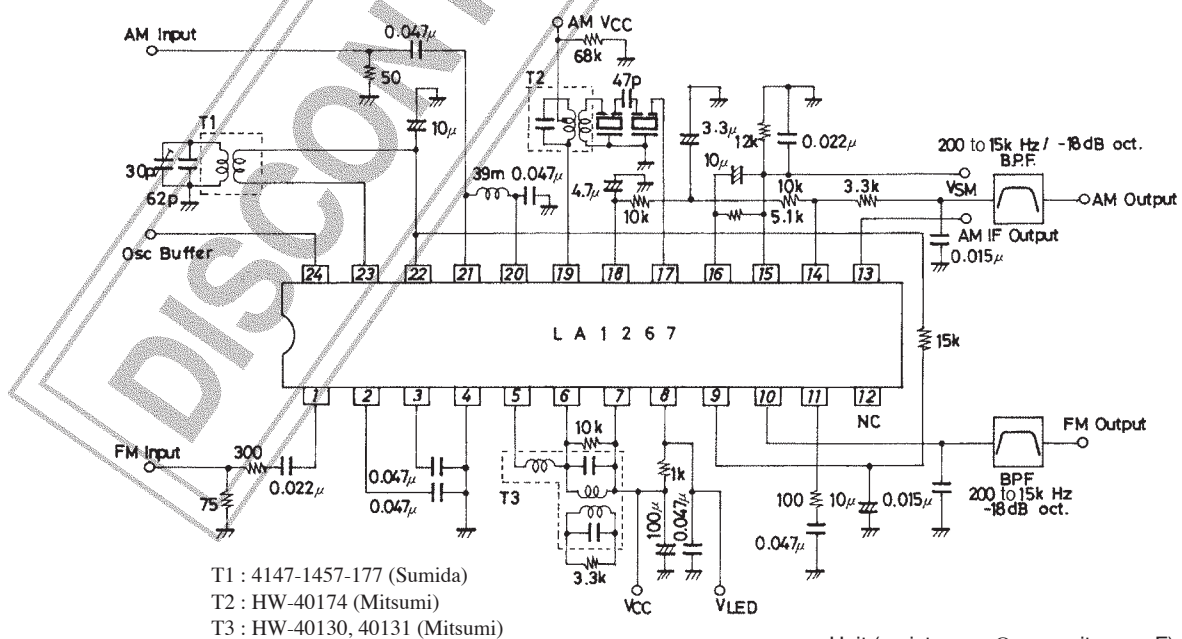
AM Input
0.047μ
50
AM VCC
68k
T2
47p
10μ
T1
3.3μ
12k
0.022μ
200 to 15k Hz / -18dB oct.
B.P.F.
30p
62p
39m
0.047μ
10μ
4.7μ
10k
3.3k
VSM
AM Output
10k
5.1k
Osc Buffer
AM IF Output
0.015μ
24
23
22
21
20
19
18
17
16
15
14
13
L A 1 2 6 7
15k
1
2
3
4
5
6
7
8
9
10
11
12
NC
10k
FM Output
FM Input
300
0.022μ
75
0.047μ
0.047μ
T3
1k
100μ
0.047μ
100
10μ
0.015μ
BPF
200 to 15k Hz
-18dB oct.
0.047μ
3.3k
VCC
VLED
T1 : 4147-1457-177 (Sumida)
T2 : HW-40174 (Mitsumi)
T3 : HW-40130, 40131 (Mitsumi)